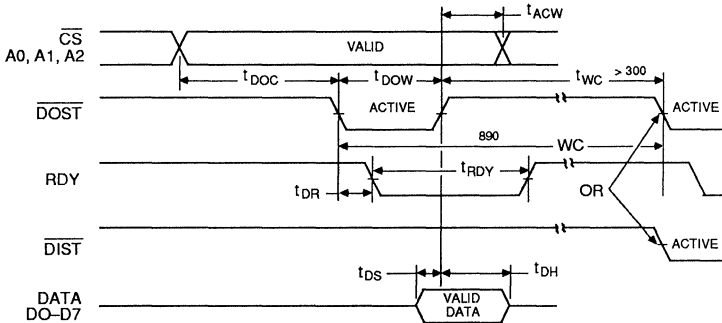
$\overline{CS}$
A0, A1, A2
$t_{ACW}$
VALID
$t_{DOC}$
$t_{DOW}$
$t_{WC}$
> 300
$\overline{DOST}$
ACTIVE
ACTIVE
890
WC
RDY
$t_{RDY}$
$t_{DR}$
OR
$\overline{DIST}$
ACTIVE
$t_{DS}$
$t_{DH}$
DATA
DO–D7
VALID DATA